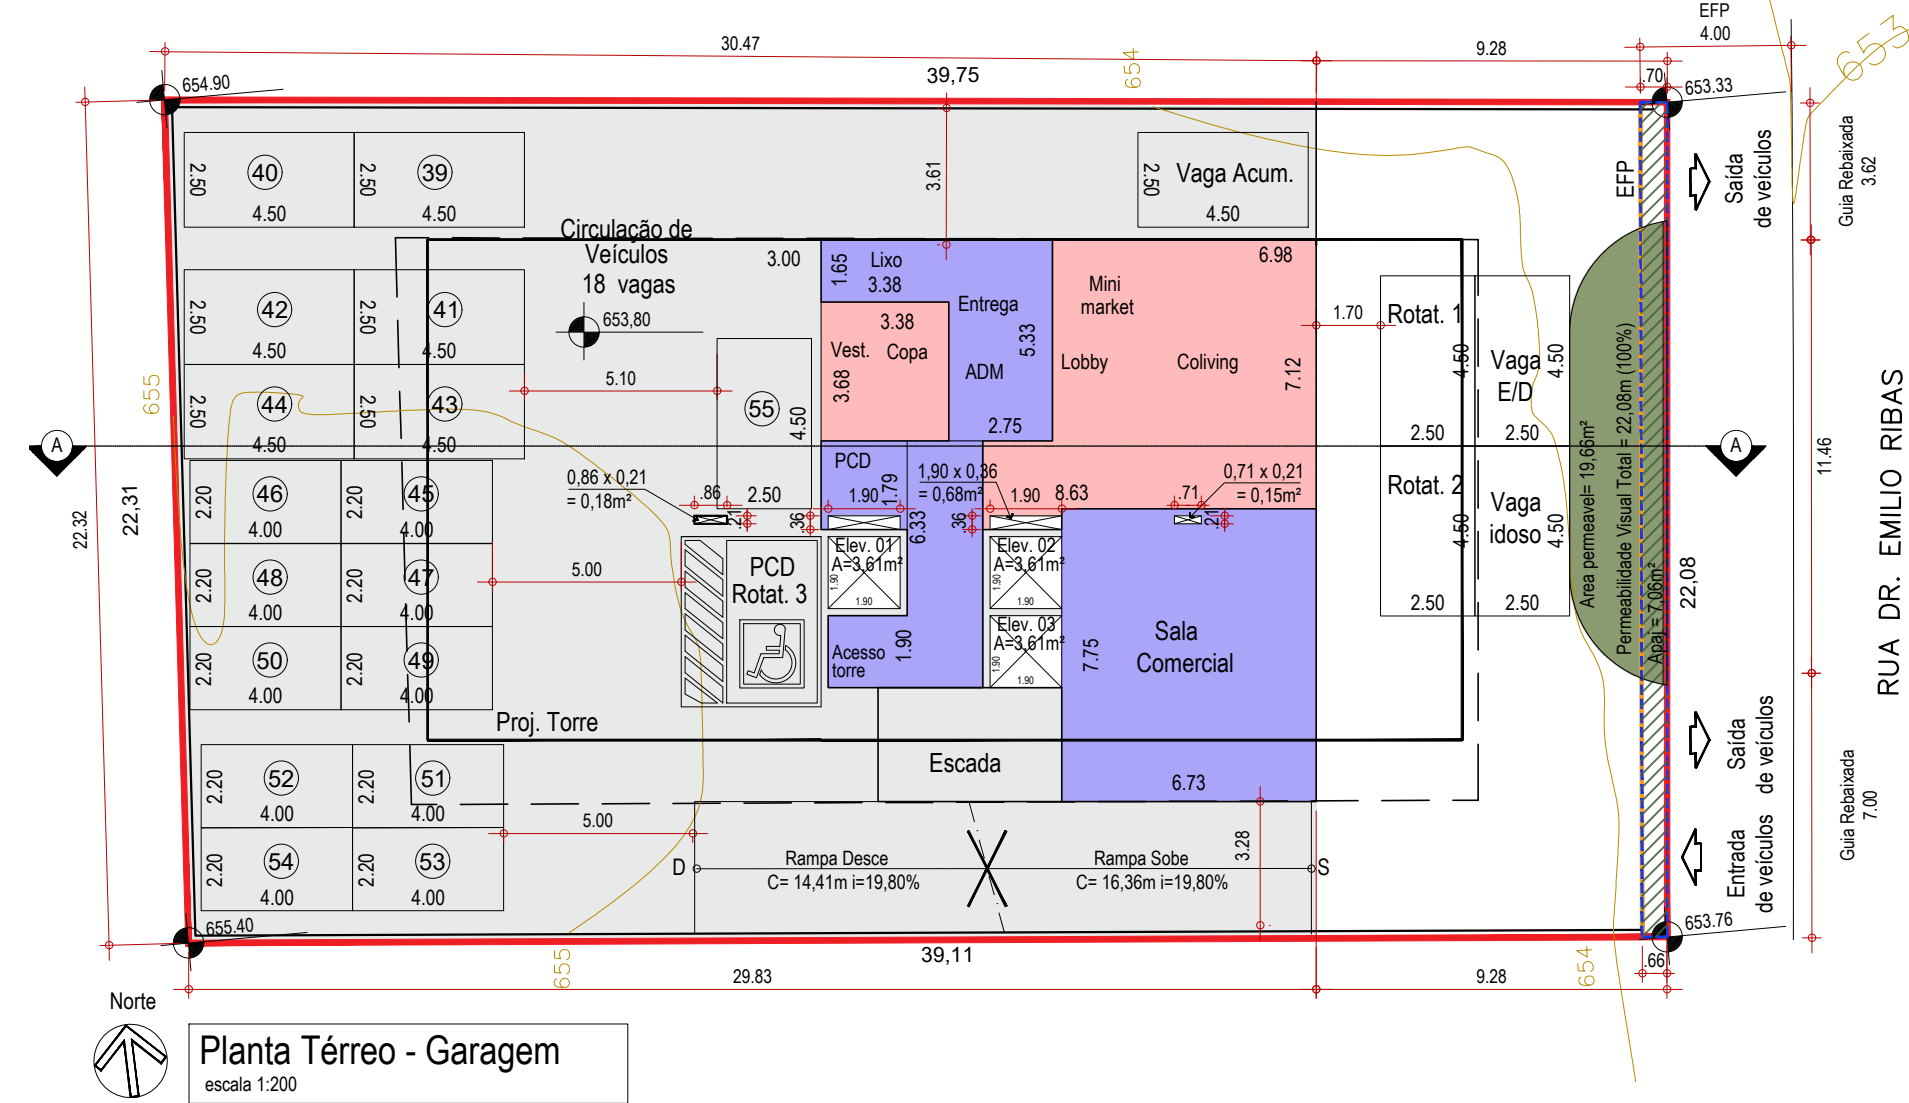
EFP
4.00
30.47
9.28
39,75
654
653
.70
654.90
653.33
2.50
40
4.50
2.50
39
4.50
3.61
2.50
Vaga Acum.
4.50
EFP
Saída de veículos
Guia Rebaixada 3.62
Circulação de Veículos
18 vagas
3.00
1.65
Lixo
3.38
6.98
2.50
42
4.50
2.50
41
4.50
653,80
3.38
Entrega
Mini market
1.70
Rotat. 1
Vest.
Copa
5.33
655
3.68
ADM
Lobby
Coliving
7.12
4.50
Vaga E/D
4.50
5.10
55
4.50
2.50
44
4.50
2.50
43
4.50
2.75
2.50
2.50
A
A
11.46
RUA DR. EMILIO RIBAS
22.32
22,31
2.20
46
4.00
2.20
45
4.00
0,86 x 0,21
= 0,18m²
.86
2.50
PCD
1.90
1.79
1,90 x 0,86
= 0,68m²
1.90
8.63
0,71 x 0,21
= 0,15m²
.71
Rotat. 2
Vaga idoso
4.50
4.50
Área permeavel= 19,66m²
Permeabilidade Visual Total = 22,08m (100%)
Apal = 7,06m²
22,08
.21
.36
6.33
.36
.21
2.20
48
4.00
2.20
47
4.00
5.00
PCD
Rotat. 3
Elev. 01
A=3,61m²
1.90
1.90
Elev. 02
A=3,61m²
1.90
1.90
2.50
2.50
Elev. 03
A=3,61m²
1.90
1.90
Sala Comercial
7.75
2.20
50
4.00
2.20
49
4.00
Acesso torre
1.90
Proj. Torre
Escada
2.20
52
4.00
2.20
51
4.00
6.73
5.00
3.28
Saída de veículos
Guia Rebaixada 7.00
D
Rampa Desce
C= 14,41m i=19,80%
Rampa Sobe
C= 16,36m i=19,80%
S
Entrada de veículos
2.20
54
4.00
2.20
53
4.00
655.40
653.76
39,11
655
654
.66
29.83
9.28
Norte
Planta Térreo - Garagem
escala 1:200